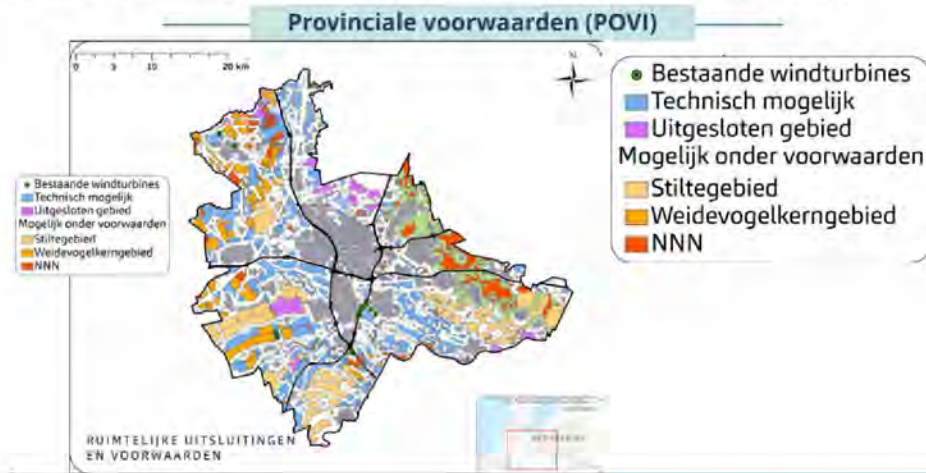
Provinciale voorwaarden (POVI)

0 5 10 20 km

N

Bestaande windturbines
Technisch mogelijk
Uitgesloten gebied
Mogelijk onder voorwaarden
Stiltegebied
Weidevogelkerngebied
NNN

Bestaande windturbines
Technisch mogelijk
Uitgesloten gebied
Mogelijk onder voorwaarden
Stiltegebied
Weidevogelkerngebied
NNN

RUIMTELIJKE UITSLUITINGEN EN VOORWAARDEN

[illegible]